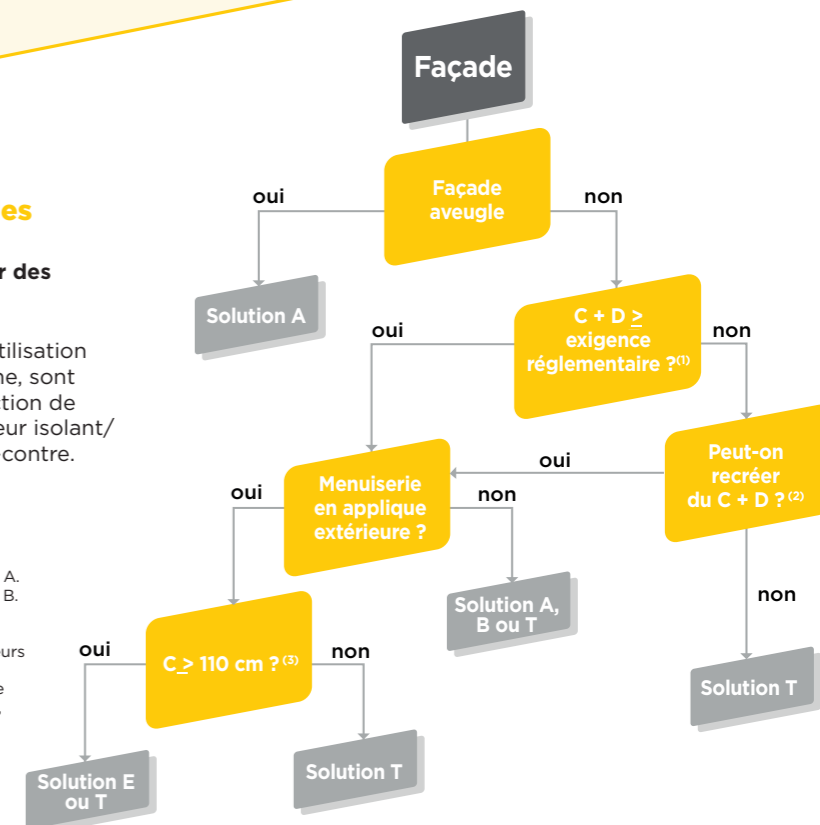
es

r des

tilisation
ne, sont
tion de
eur isolant/
contre.

A.
B.

urs

e

Façade

Façade aveugle

oui

non

Solution A

C + D $\geq$ exigence réglementaire ?$^{(1)}$

oui

non

Menuiserie en applique extérieure ?

oui

Peut-on recréer du C + D ?$^{(2)}$

oui

non

Solution A, B ou T

non

C $\geq$ 110 cm ?$^{(3)}$

oui

non

Solution E ou T

Solution T

Solution T